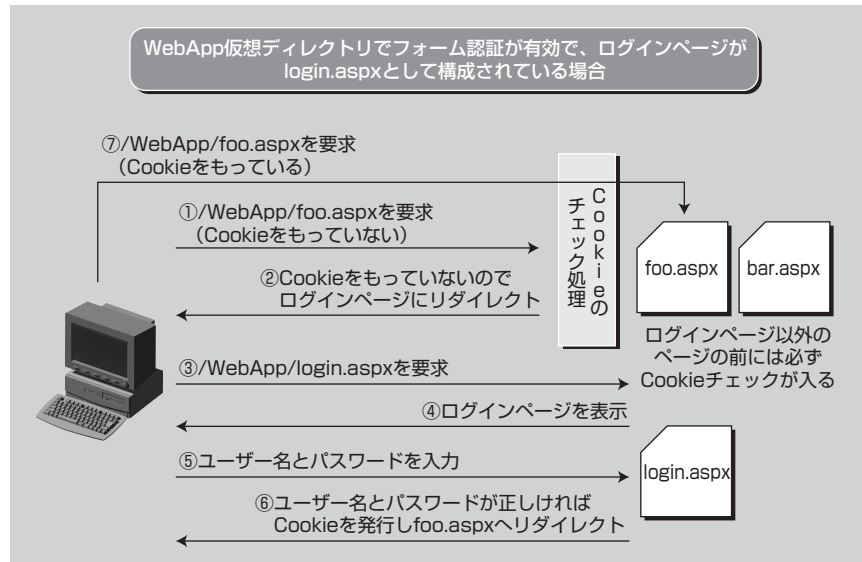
WebApp仮想ディレクトリでフォーム認証が有効で、ログインページがlogin.aspxとして構成されている場合

⑦/WebApp/foo.aspxを要求
（Cookieをもっている）

①/WebApp/foo.aspxを要求
（Cookieをもっていない）

Cookieのチェック処理

foo.aspx

bar.aspx

②Cookieをもっていないので
ログインページにリダイレクト

ログインページ以外のページの前には必ずCookieチェックが入る

③/WebApp/login.aspxを要求

④ログインページを表示

⑤ユーザー名とパスワードを入力

login.aspx

⑥ユーザー名とパスワードが正しければ
Cookieを発行しfoo.aspxへリダイレクト